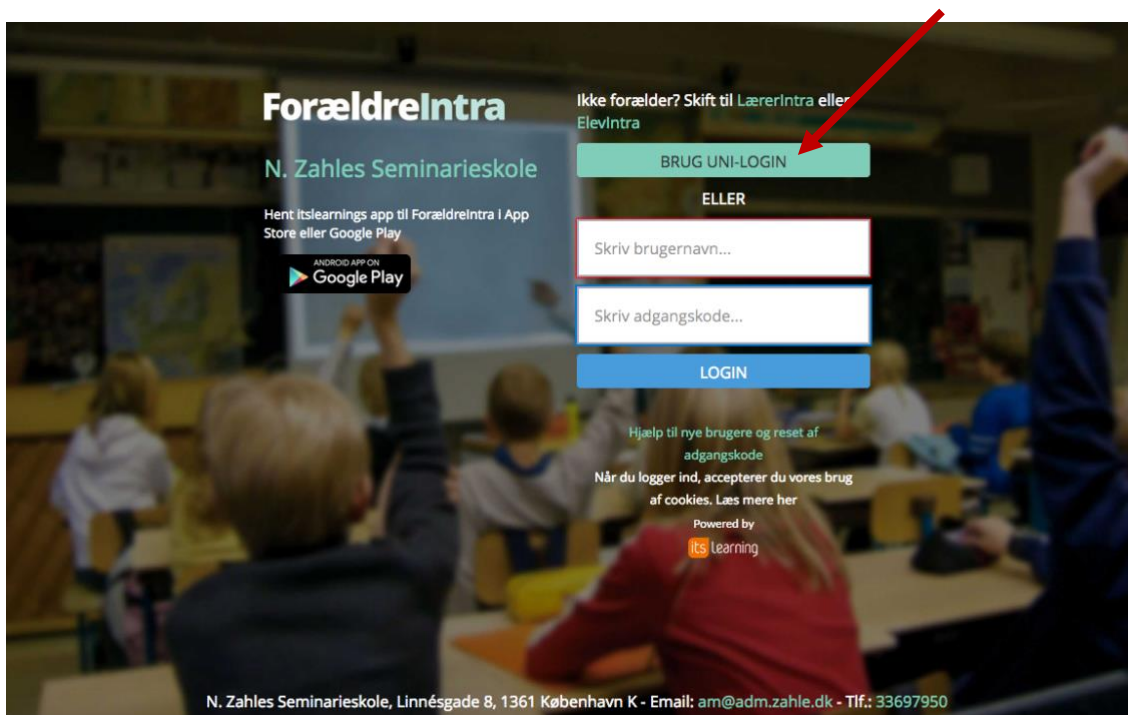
ForældreIntra

N. Zahles Seminarieskole

Hent itslearnings app til ForældreIntra i App Store eller Google Play

ANDROID APP ON Google Play

Ikke forælder? Skift til LærerIntra eller ElevIntra

BRUG UNI-LOGIN

ELLER

Skriv brugernavn...

Skriv adgangskode...

LOGIN

Hjælp til nye brugere og reset af adgangskode

Når du logger ind, accepterer du vores brug af cookies. Læs mere her

Powered by

its learning

N. Zahles Seminarieskole, Linnésgade 8, 1361 København K - Email: am@adm.zahle.dk - Tlf.: 33697950